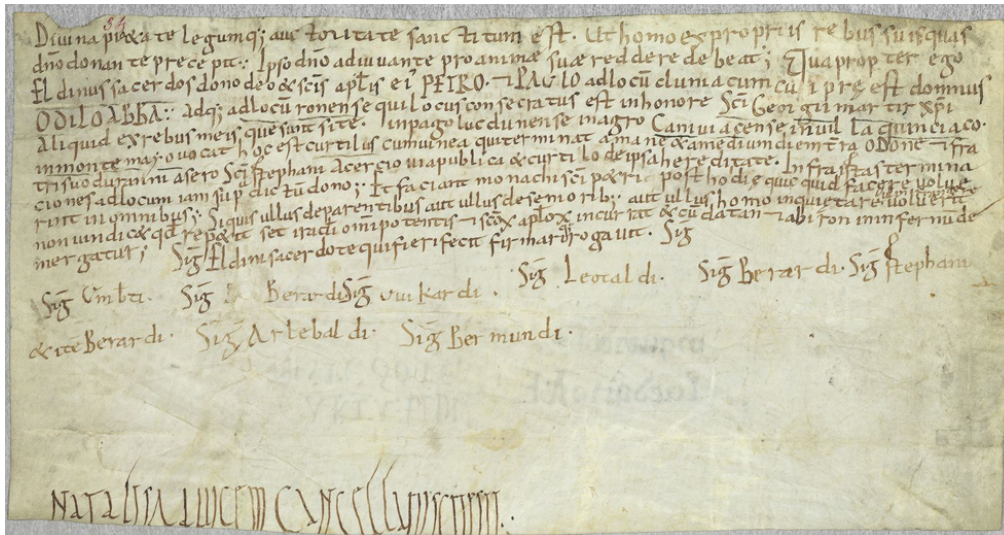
84
Diuina pietate legum; auctoritate sanccitum est. Ut homo ex propriis rebus suis quas dño donante percepit: Ipso dño adiuuante pro anima sua reddere debeat; Qua propter ego Eldinus sacerdos dono deo & scis aptis ei PETRO · & PAULO ad locu cluniacum cui p̄ est domnus ODILO ABBA: adq; ad locu ronense qui locus consecratus est in honore Sci Georgi martir xpi aliquid ex rebus meis que sunt site in pago lucdunense in agro Camuiacense in uilla quinciaco in monte maioua. hoc est curtilus cum uinea qui terminat a mane & a medium diem terra ODONE · & fra tris suo durnini a sero Sci stephani a cercio uia publica & curtilo de ipsa here ditate. Infra istas termina ciones ad locum iam sup dictu dono; ut faciant monachi sci petri post hodie quic quid facere uoluerint in omnibus; Si quis ullus de parentibus aut ullus de se mortib; aut ullus homo inquietare uoluerit non uindicet qd repetit set iracundiam omnipotentis & sci aplox incurrat & cu datan & abiron in inferni demergatur; Sig Eldini sacerdote qui fieri fecit firmari rogauit. Sig
Sig Umbti. Sig Berardi Sig Uuikardi. Sig Leotaldi. Sig Berardi. Sig stephani & alte Berardi. Sig Artebaldi. Sig Bermundi.
NATALIS A D ITEM CANCELLARIUS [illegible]